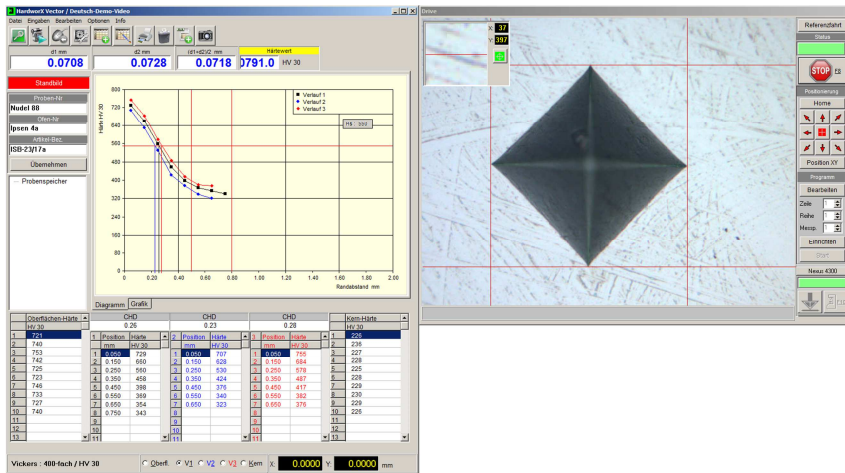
HardworX Vector / Deutsch-Demo-Video

Datei Eingaben Bearbeiten Optionen Info

d1 mm 0.0708
d2 mm 0.0728
(d1+d2)/2 mm 0.0718
Härtewert 791.0 HV 30

Standbild

Proben-Nr
Nudel 88
Ofen-Nr
Ipsen 4a
Artikel-Bez.
ISB-23/17a

Übernehmen

Probenspeicher

Härte HV 30
800
720
640
560
480
400
320
240
0.00 0.20 0.40 0.60 0.80 1.00 1.20 1.40 1.60 1.80 2.00
Randabstand mm

Verlauf 1
Verlauf 2
Verlauf 3

HS 550

Diagramm Grafik

| | Oberflächen-Härte |
|---|---|
| | HV 30 |
| 1 | 721 |
| 2 | 740 |
| 3 | 753 |
| 4 | 742 |
| 5 | 725 |
| 6 | 723 |
| 7 | 746 |
| 8 | 733 |
| 9 | 727 |
| 10 | 740 |
| 11 | |
| 12 | |
| 13 | |

CHD 0.26

| 1 | Position | Härte |
|---|---|---|
| | mm | HV 30 |
| 1 | 0.050 | 729 |
| 2 | 0.150 | 650 |
| 3 | 0.250 | 560 |
| 4 | 0.350 | 458 |
| 5 | 0.450 | 398 |
| 6 | 0.550 | 369 |
| 7 | 0.650 | 354 |
| 8 | 0.750 | 343 |
| 9 | | |
| 10 | | |
| 11 | | |

CHD 0.23

| 2 | Position | Härte |
|---|---|---|
| | mm | HV 30 |
| 1 | 0.050 | 707 |
| 2 | 0.150 | 628 |
| 3 | 0.250 | 530 |
| 4 | 0.350 | 424 |
| 5 | 0.450 | 376 |
| 6 | 0.550 | 340 |
| 7 | 0.650 | 323 |
| 8 | | |
| 9 | | |
| 10 | | |
| 11 | | |

CHD 0.28

| 3 | Position | Härte |
|---|---|---|
| | mm | HV 30 |
| 1 | 0.050 | 755 |
| 2 | 0.150 | 684 |
| 3 | 0.250 | 578 |
| 4 | 0.350 | 487 |
| 5 | 0.450 | 417 |
| 6 | 0.550 | 382 |
| 7 | 0.650 | 376 |
| 8 | | |
| 9 | | |
| 10 | | |
| 11 | | |

| | Kern-Härte |
|---|---|
| | HV 30 |
| 1 | 226 |
| 2 | 235 |
| 3 | 227 |
| 4 | 228 |
| 5 | 225 |
| 6 | 228 |
| 7 | 229 |
| 8 | 230 |
| 9 | 229 |
| 10 | 225 |
| 11 | |
| 12 | |
| 13 | |

Vickers : 400-fach / HV 30
Oberfl. V1 V2 V3 Kern X: 0.0000 Y: 0.0000 mm

Driver
X 37
Y 397

Referenzfahrt
Status
STOP
Positionierung
Home
Position XY
Programm
Bearbeiten
Zeile
Reihe
Messp.
Einrichten
Start
Neux 4300